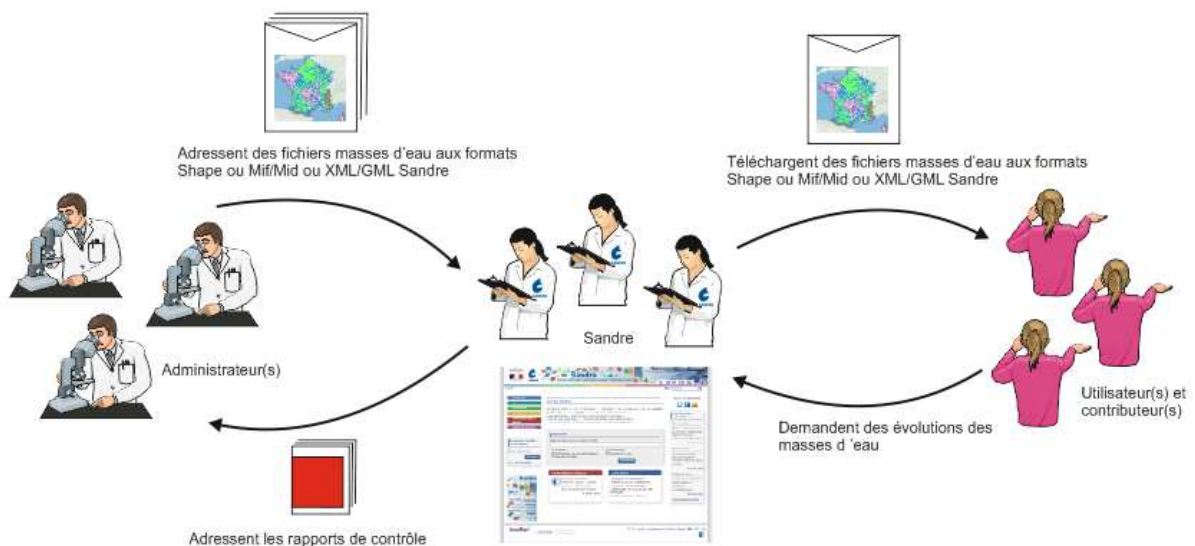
Adressent des fichiers masses d'eau aux formats Shape ou Mif/Mid ou XML/GML Sandre

Téléchargent des fichiers masses d'eau aux formats Shape ou Mif/Mid ou XML/GML Sandre

Sandre

Administrateur(s)

Utilisateur(s) et contributeur(s)

Demandent des évolutions des masses d 'eau

Adressent les rapports de contrôle